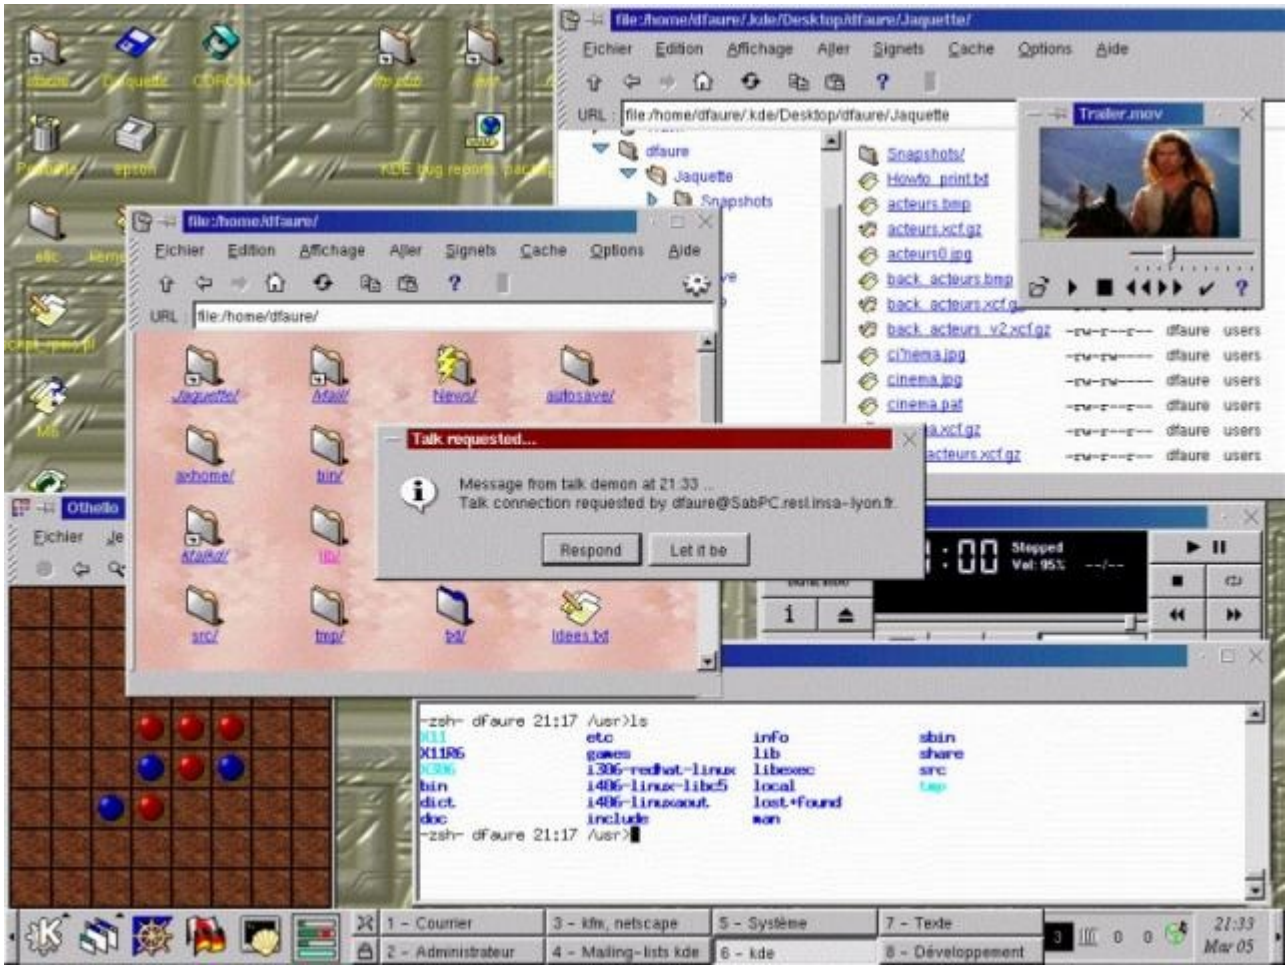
cdrom
Disquette
CDROM
ftp.cdr
Poubelle
epson
KDE bug report
ellc
file:/home/dfaure/.kde/Desktop/dfaure/Jaquette/
Fichier Edition Affichage Aller Signets Cache Options Aide
URL: file:/home/dfaure/.kde/Desktop/dfaure/Jaquette
dfaure
Jaquette
Snapshots
Snapshots/
Howto_print.txt
acteurs.bmp
acteurs.xcf.gz
acteurs0.jpg
back_acteurs.bmp
back_acteurs.xcf.gz
back_acteurs_v2.xcf.gz -rw-r--r-- dfaure users
cinema.jpg -rw-rw---- dfaure users
cinema.jpg -rw-rw---- dfaure users
cinema.pat -rw-r--r-- dfaure users
a.xcf.gz -rw-r--r-- dfaure users
acteurs.xcf.gz -rw-r--r-- dfaure users
Trailer.mov
file:/home/dfaure/
Fichier Edition Affichage Aller Signets Cache Options Aide
URL: file:/home/dfaure/
Jaquette/
Mail/
News/
autosave/
axhome/
bin/
Kfaikd/
lib/
src/
tmp/
txt/
Idees.txt
Talk requested...
Message from talk demon at 21:33 ...
Talk connection requested by dfaure@SabPC.resl.insa-lyon.fr.
Respond
Let it be
Othello
Fichier Je
:00 Stopped Vol: 95% --:--
-zsh- dFaure 21:17 /usr>ls
X11 etc info sbin
X11R6 games lib share
i386 i386-redhat-linux libexec src
bin i486-linux-libc5 local tmp
dict i486-linuxaout lost+found
doc include man
-zsh- dFaure 21:17 /usr>
1 - Courrier
2 - Administrateur
3 - kfm, netscape
4 - Mailing-lists kde
5 - Système
6 - kde
7 - Texte
8 - Développement
3
0 0
21:33
Mar 05